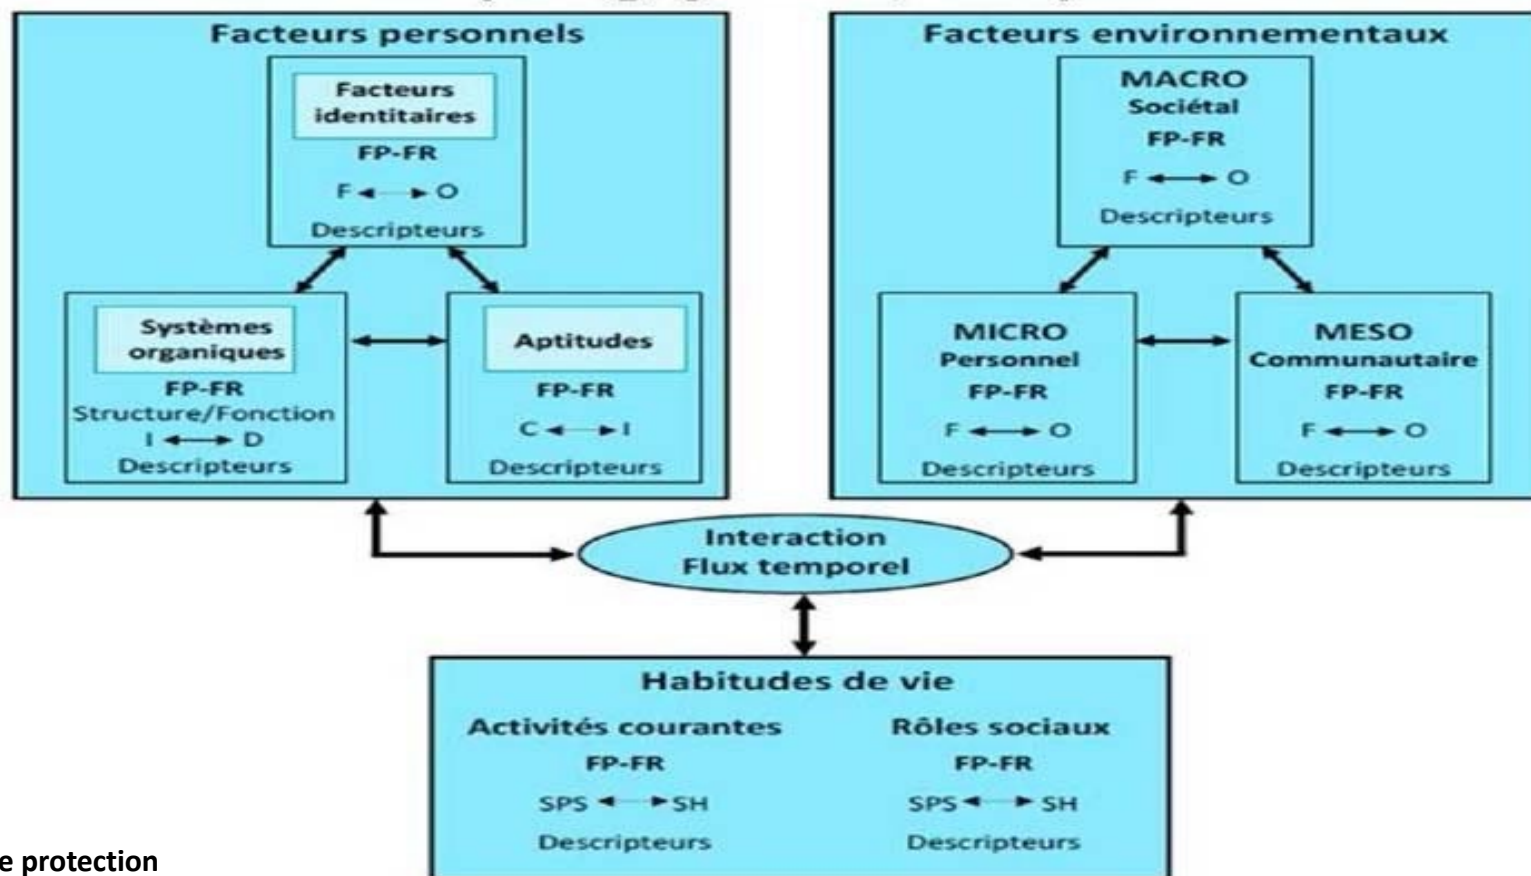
Facteurs personnels

Facteurs identitaires
FP-FR
F ⟷ O
Descripteurs

Systèmes organiques
FP-FR
Structure/Fonction
I ⟷ D
Descripteurs

Aptitudes
FP-FR
C ⟷ I
Descripteurs

Facteurs environnementaux

MACRO
Sociétal
FP-FR
F ⟷ O
Descripteurs

MICRO
Personnel
FP-FR
F ⟷ O
Descripteurs

MESO
Communautaire
FP-FR
F ⟷ O
Descripteurs

Interaction
Flux temporel

Habitudes de vie

Activités courantes
FP-FR
SPS ⟷ SH
Descripteurs

Rôles sociaux
FP-FR
SPS ⟷ SH
Descripteurs

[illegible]e protection